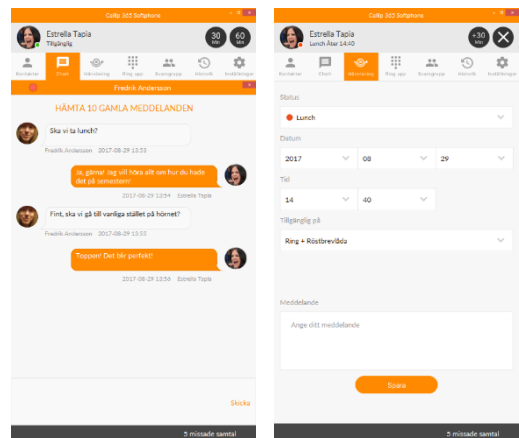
Calljo 365 Softphone

Estrella Tapia
Tillgänglig

30 Min
60 Min

Kontakter
Chatt
Närvaro
Ring upp
Svarsgrupp
Historik
Inställningar

Fredrik Andersson

HÄMTA 10 GAMLA MEDDELANDEN

Ska vi ta lunch?

Fredrik Andersson 2017-08-29 13:53

Ja, gärna! Jag vill höra allt om hur du hade det på semestern!

2017-08-29 13:54 Estrella Tapia

Fint, ska vi gå till vanliga stället på hörnet?

Fredrik Andersson 2017-08-29 13:55

Toppen! Det blir perfekt!

2017-08-29 13:56 Estrella Tapia

Skicka

5 missade samtal

Calljo 365 Softphone

Estrella Tapia
Lunch Åter 14:40

+30 Min

Kontakter
Chatt
Närvaro
Ring upp
Svarsgrupp
Historik
Inställningar

Status

Lunch

Datum

2017
08
29

Tid

14
40

Tillgänglig på

Ring + Röstbrevlåda

Meddelande

Ange ditt meddelande

Spara

5 missade samtal